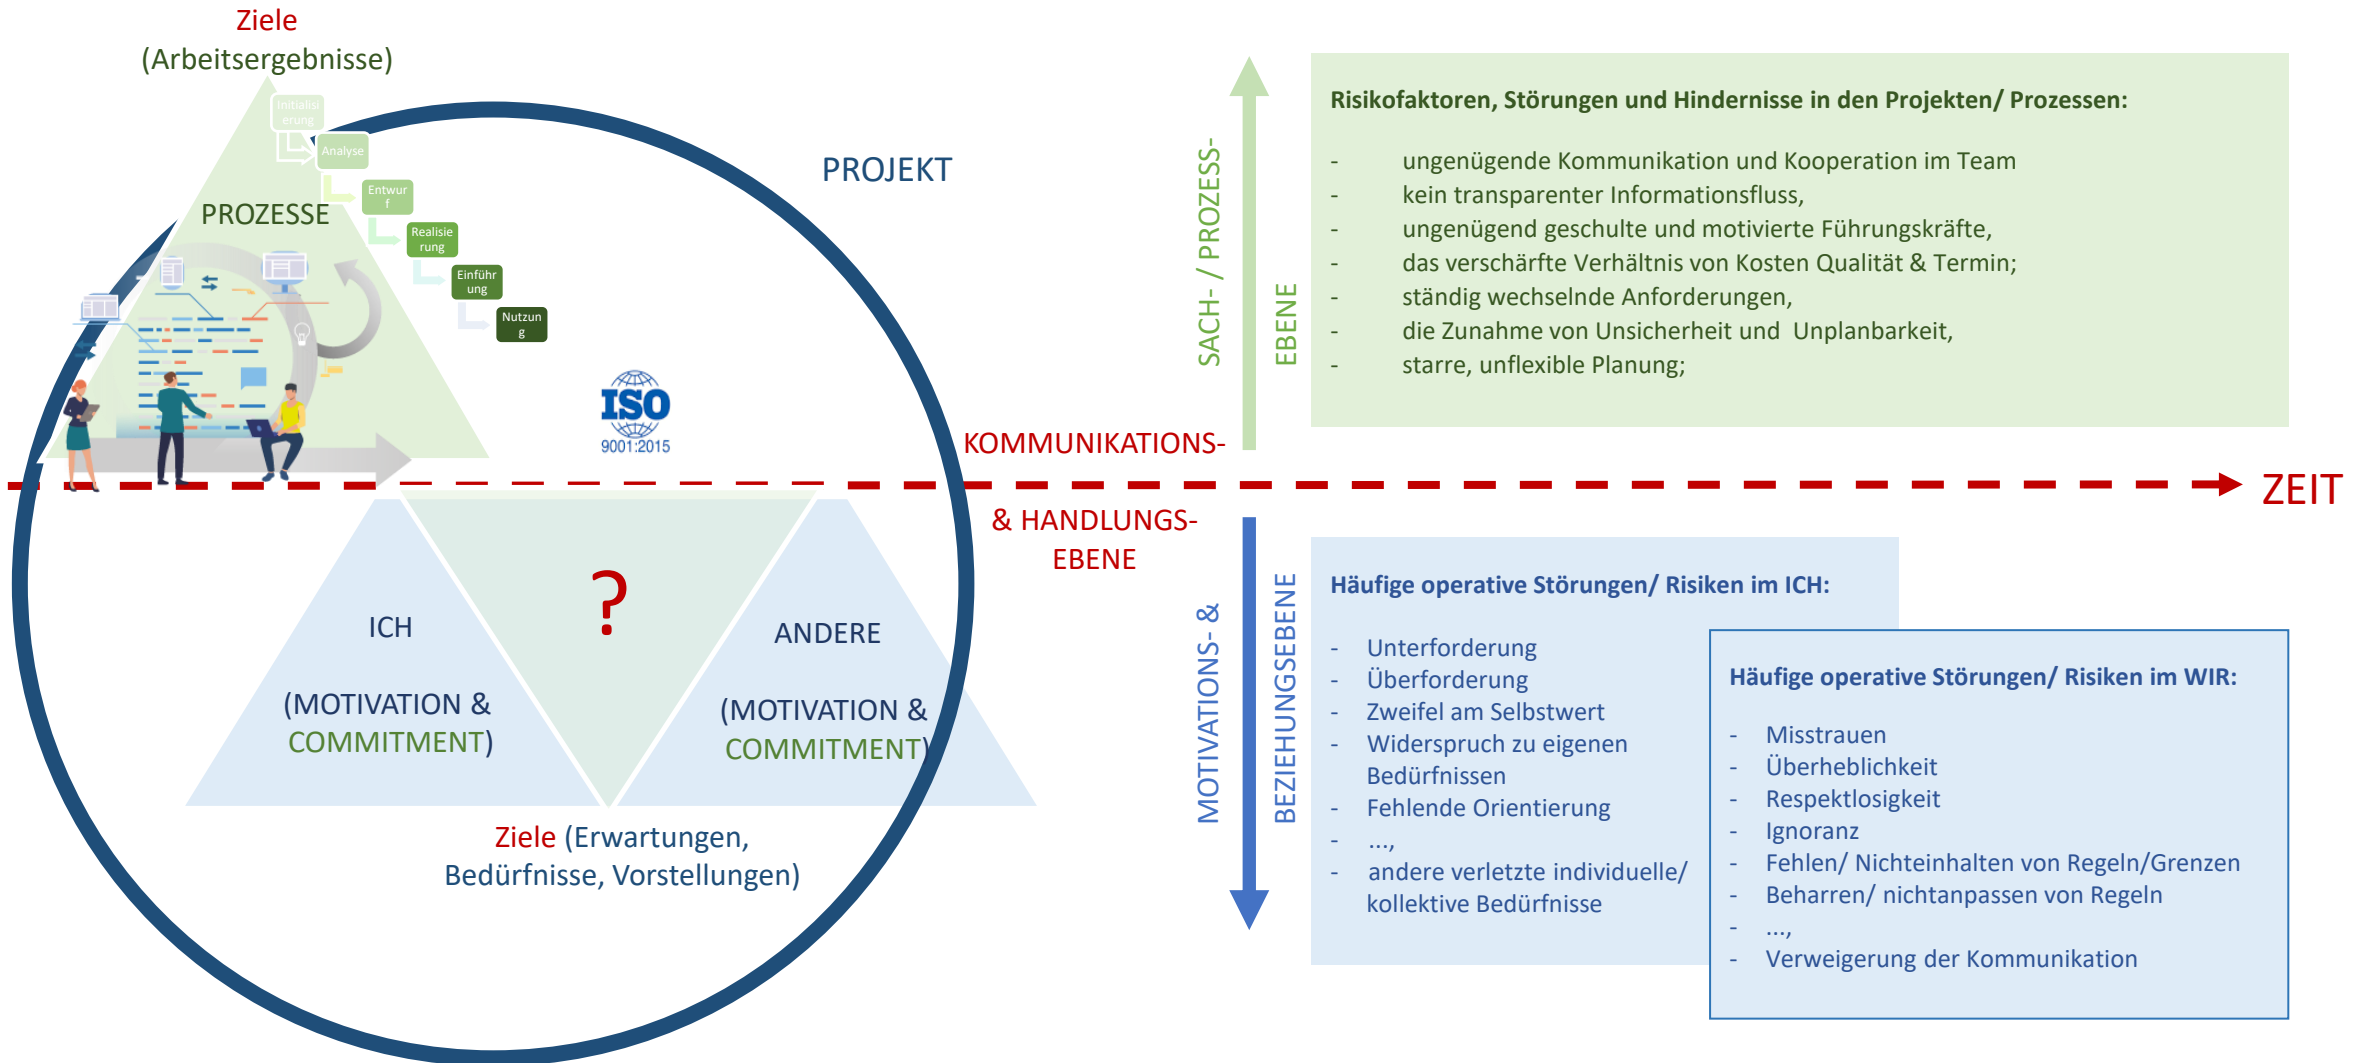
Ziele
(Arbeitsergebnisse)

Initialisierung
Analyse
Entwurf
Realisierung
Einführung
Nutzung

PROZESSE

PROJEKT

ISO
9001:2015

SACH- / PROZESS-
EBENE

Risikofaktoren, Störungen und Hindernisse in den Projekten/ Prozessen:

- ungenügende Kommunikation und Kooperation im Team
- kein transparenter Informationsfluss,
- ungenügend geschulte und motivierte Führungskräfte,
- das verschärfte Verhältnis von Kosten Qualität & Termin;
- ständig wechselnde Anforderungen,
- die Zunahme von Unsicherheit und Unplanbarkeit,
- starre, unflexible Planung;

KOMMUNIKATIONS-

ZEIT

& HANDLUNGS-
EBENE

ICH

(MOTIVATION &
COMMITMENT)

?

ANDERE

(MOTIVATION &
COMMITMENT)

Ziele (Erwartungen,
Bedürfnisse, Vorstellungen)

MOTIVATIONS- &
BEZIEHUNGSEBENE

Häufige operative Störungen/ Risiken im ICH:

- Unterforderung
- Überforderung
- Zweifel am Selbstwert
- Widerspruch zu eigenen Bedürfnissen
- Fehlende Orientierung
- ...,
- andere verletzte individuelle/ kollektive Bedürfnisse

Häufige operative Störungen/ Risiken im WIR:

- Misstrauen
- Überheblichkeit
- Respektlosigkeit
- Ignoranz
- Fehlen/ Nichteinhalten von Regeln/Grenzen
- Beharren/ nichtanpassen von Regeln
- ...,
- Verweigerung der Kommunikation